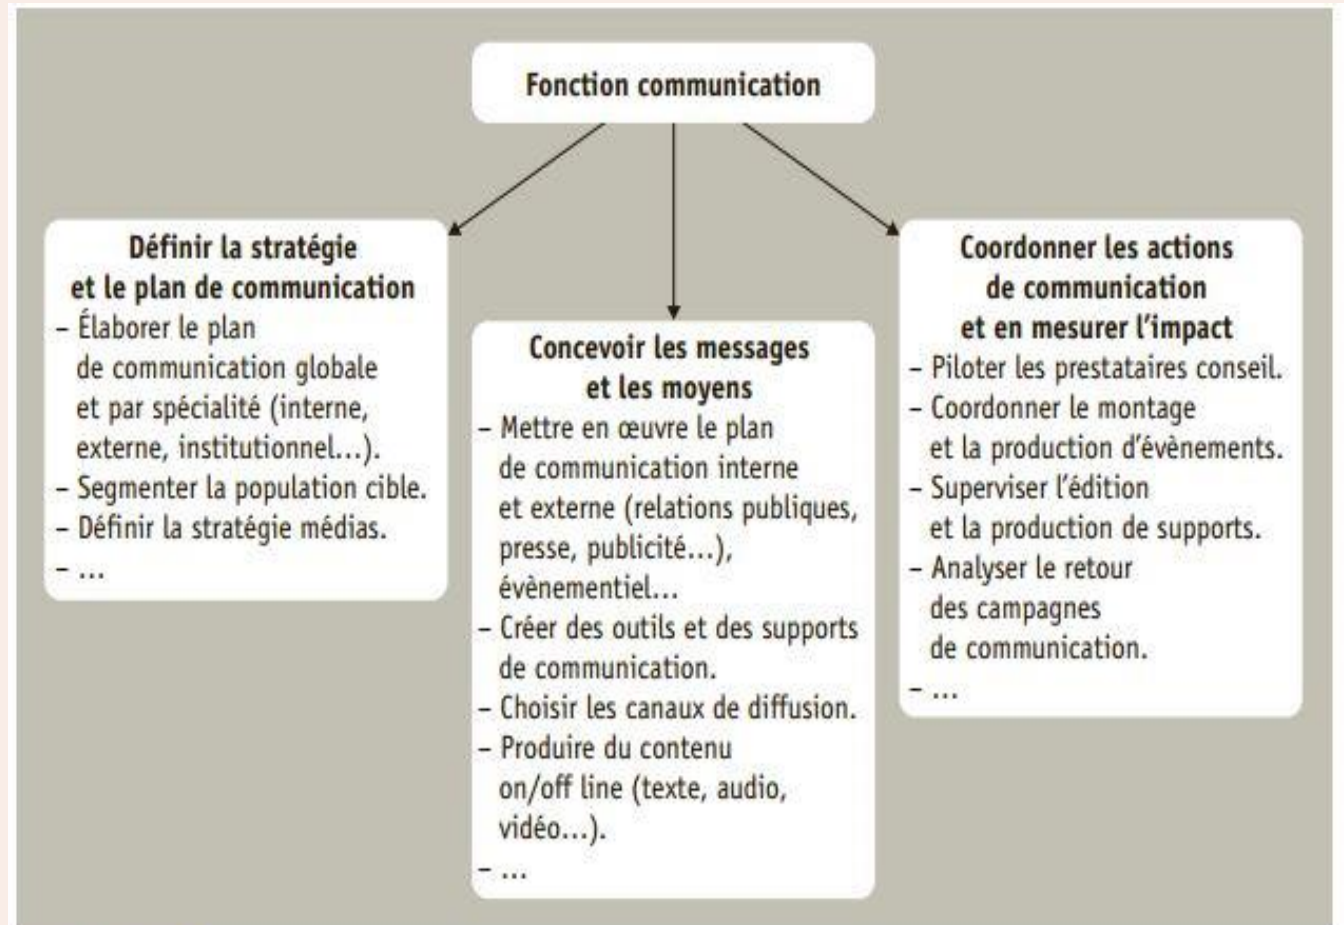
Fonction communication

Définir la stratégie et le plan de communication
– Élaborer le plan de communication globale et par spécialité (interne, externe, institutionnel...).
– Segmenter la population cible.
– Définir la stratégie médias.
– ...

Concevoir les messages et les moyens
– Mettre en œuvre le plan de communication interne et externe (relations publiques, presse, publicité...), évènementiel...
– Créer des outils et des supports de communication.
– Choisir les canaux de diffusion.
– Produire du contenu on/off line (texte, audio, vidéo...).
– ...

Coordonner les actions de communication et en mesurer l'impact
– Piloter les prestataires conseil.
– Coordonner le montage et la production d'évènements.
– Superviser l'édition et la production de supports.
– Analyser le retour des campagnes de communication.
– ...